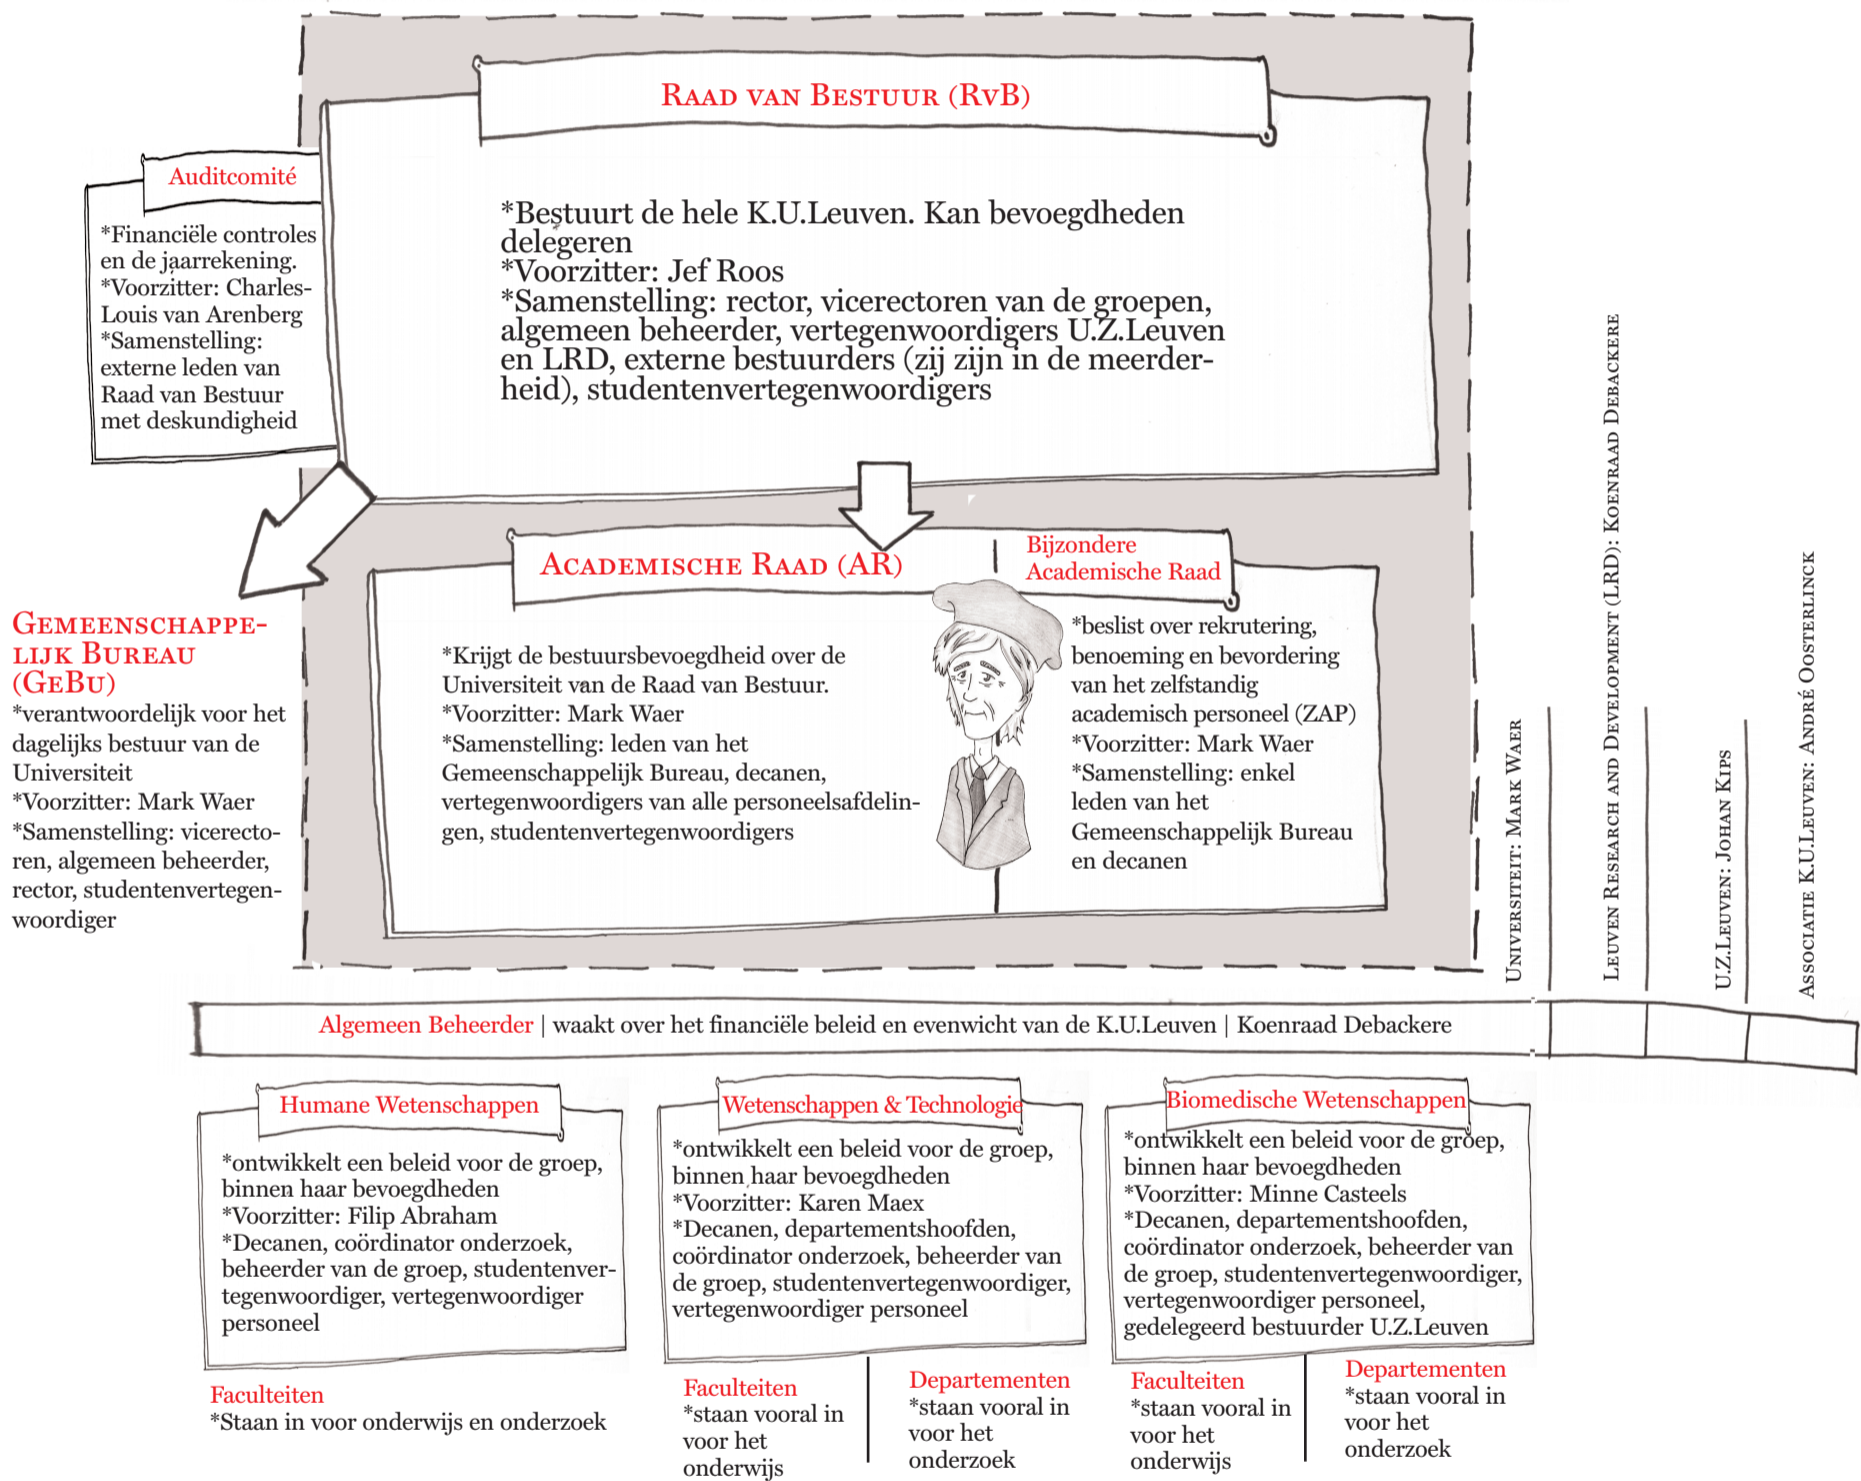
Raad van Bestuur (RvB)

*Bestuurt de hele K.U.Leuven. Kan bevoegdheden delegeren
*Voorzitter: Jef Roos
*Samenstelling: rector, vicerectoren van de groepen, algemeen beheerder, vertegenwoordigers U.Z.Leuven en LRD, externe bestuurders (zij zijn in de meerderheid), studentenvertegenwoordigers

Auditcomité
*Financiële controles en de jaarrekening.
*Voorzitter: Charles-Louis van Arenberg
*Samenstelling: externe leden van Raad van Bestuur met deskundigheid

Gemeenschappelijk Bureau (GeBu)
*verantwoordelijk voor het dagelijks bestuur van de Universiteit
*Voorzitter: Mark Waer
*Samenstelling: vicerectoren, algemeen beheerder, rector, studentenvertegenwoordiger

Academische Raad (AR)
*Krijgt de bestuursbevoegdheid over de Universiteit van de Raad van Bestuur.
*Voorzitter: Mark Waer
*Samenstelling: leden van het Gemeenschappelijk Bureau, decanen, vertegenwoordigers van alle personeelsafdelingen, studentenvertegenwoordigers

Bijzondere Academische Raad
*beslist over rekrutering, benoeming en bevordering van het zelfstandig academisch personeel (ZAP)
*Voorzitter: Mark Waer
*Samenstelling: enkel leden van het Gemeenschappelijk Bureau en decanen

Universiteit: Mark Waer
Leuven Research and Development (LRD): Koenraad Debackere
U.Z.Leuven: Johan Kips
Associatie K.U.Leuven: André Oosterlinck

Algemeen Beheerder | waakt over het financiële beleid en evenwicht van de K.U.Leuven | Koenraad Debackere

Humane Wetenschappen
*ontwikkelt een beleid voor de groep, binnen haar bevoegdheden
*Voorzitter: Filip Abraham
*Decanen, coördinator onderzoek, beheerder van de groep, studentenvertegenwoordiger, vertegenwoordiger personeel

Faculteiten
*Staan in voor onderwijs en onderzoek

Wetenschappen & Technologie
*ontwikkelt een beleid voor de groep, binnen haar bevoegdheden
*Voorzitter: Karen Maex
*Decanen, departementshoofden, coördinator onderzoek, beheerder van de groep, studentenvertegenwoordiger, vertegenwoordiger personeel

Faculteiten
*staan vooral in voor het onderwijs

Departementen
*staan vooral in voor het onderzoek

Biomedische Wetenschappen
*ontwikkelt een beleid voor de groep, binnen haar bevoegdheden
*Voorzitter: Minne Casteels
*Decanen, departementshoofden, coördinator onderzoek, beheerder van de groep, studentenvertegenwoordiger, vertegenwoordiger personeel, gedelegeerd bestuurder U.Z.Leuven

Faculteiten
*staan vooral in voor het onderwijs

Departementen
*staan vooral in voor het onderzoek